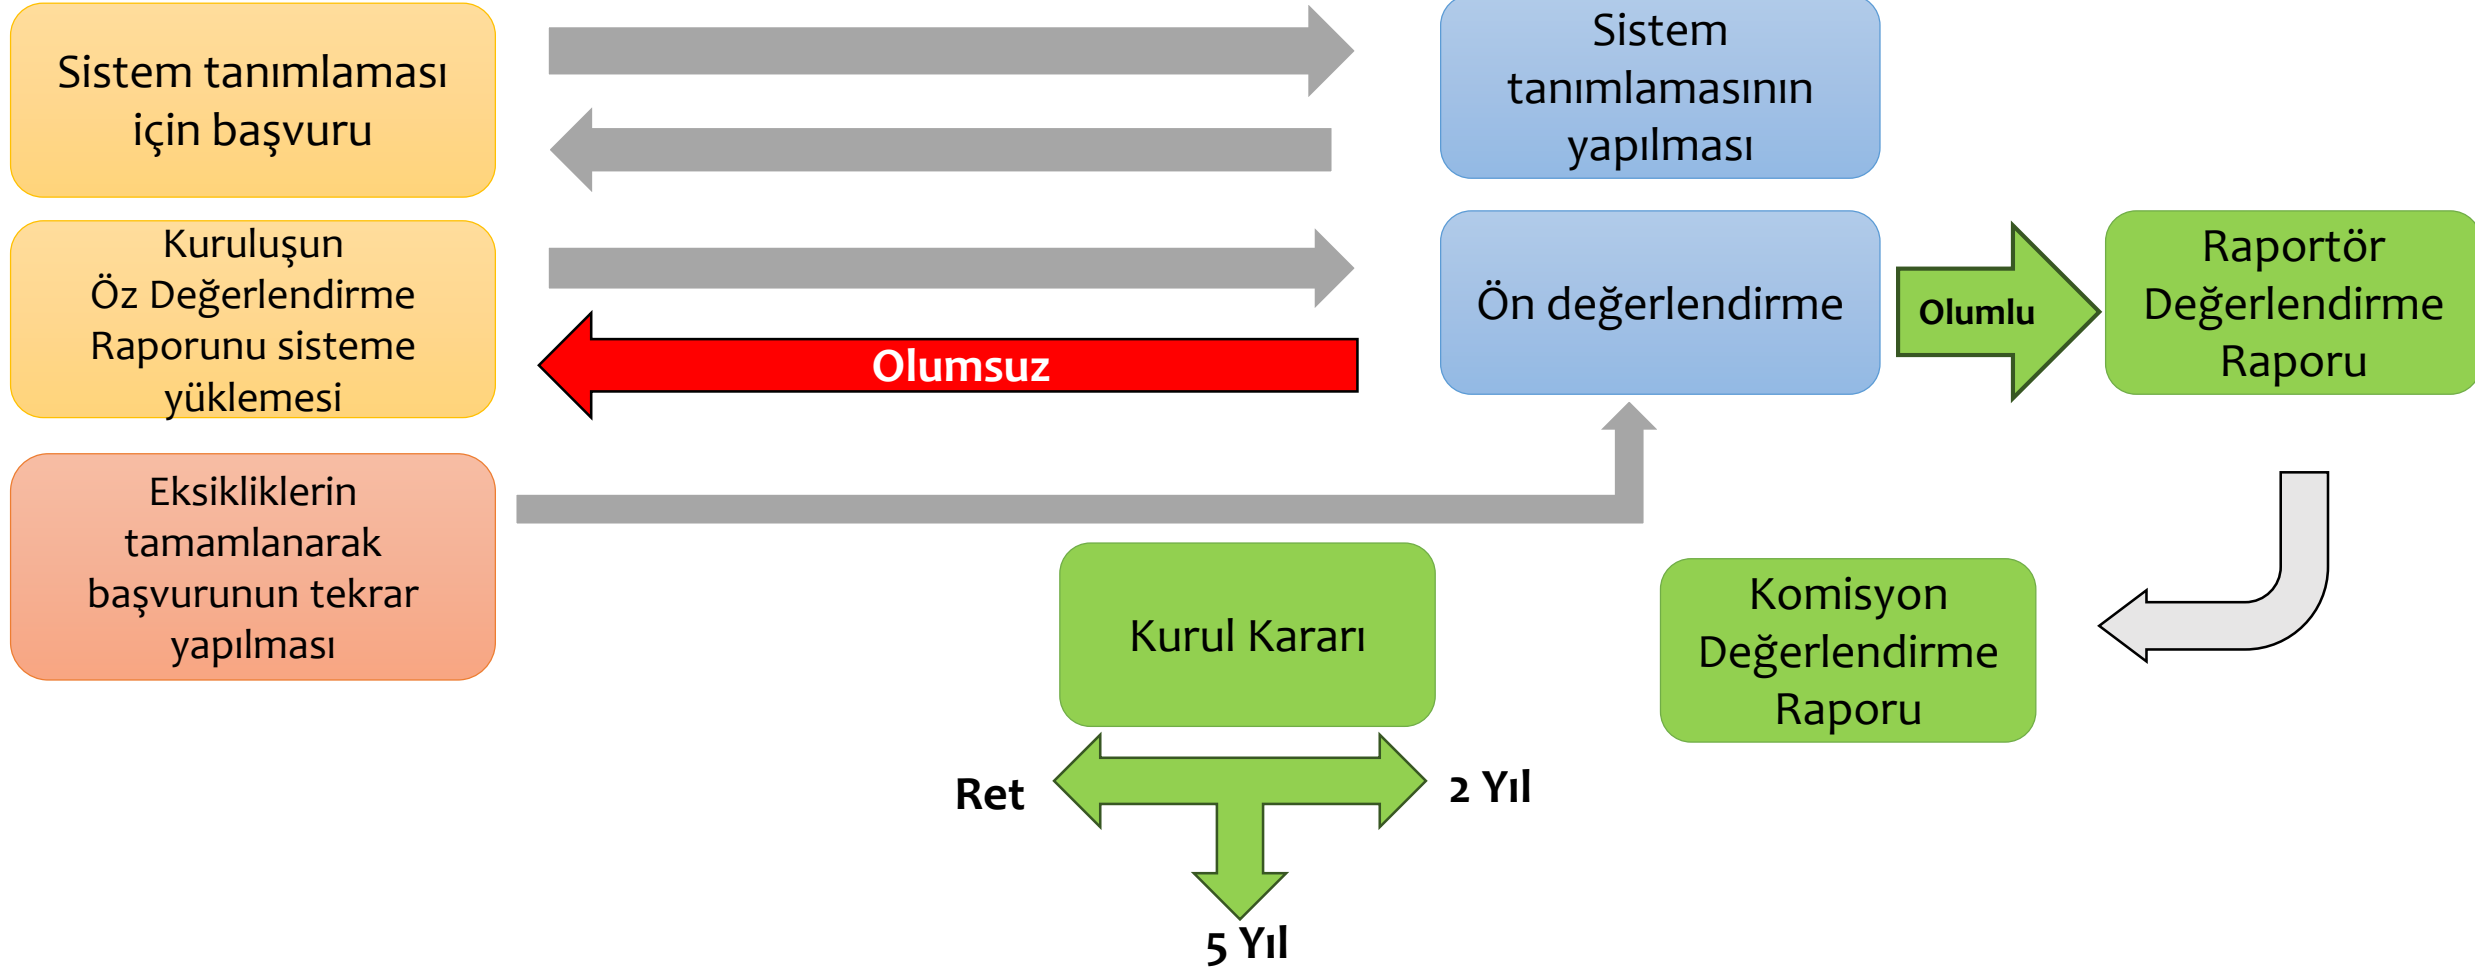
Sistem tanımlaması için başvuru

Sistem tanımlamasının yapılması

Kuruluşun Öz Değerlendirme Raporunu sisteme yüklemesi

Olumsuz

Ön değerlendirme

Olumlu

Raportör Değerlendirme Raporu

Eksikliklerin tamamlanarak başvurunun tekrar yapılması

Kurul Kararı

Komisyon Değerlendirme Raporu

Ret

2 Yıl

5 Yıl